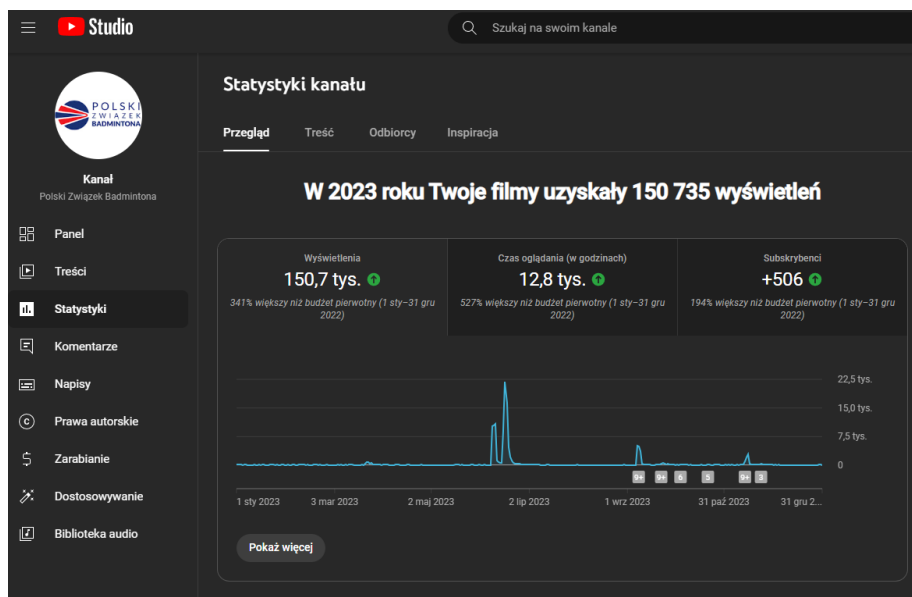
Studio

Szukaj na swoim kanale

POLSKI ZWIĄZEK BADMINTONA

Kanał
Polski Związek Badmintona

Panel
Treści
Statystyki
Komentarze
Napisy
Prawa autorskie
Zarabianie
Dostosowywanie
Biblioteka audio

Statystyki kanału

Przegląd
Treść
Odbiorcy
Inspiracja

W 2023 roku Twoje filmy uzyskały 150 735 wyświetleń

| Wyświetlenia | Czas oglądania (w godzinach) | Subskrybenci |
|---|---|---|
| 150,7 tys. | 12,8 tys. | +506 |
| 341% większy niż budżet pierwotny (1 sty–31 gru 2022) | 527% większy niż budżet pierwotny (1 sty–31 gru 2022) | 194% większy niż budżet pierwotny (1 sty–31 gru 2022) |

22,5 tys.
15,0 tys.
7,5 tys.
0

9+ 9+ 6 5 9+ 3

1 sty 2023
3 mar 2023
2 maj 2023
2 lip 2023
1 wrz 2023
31 paź 2023
31 gru 2...

Pokaż więcej